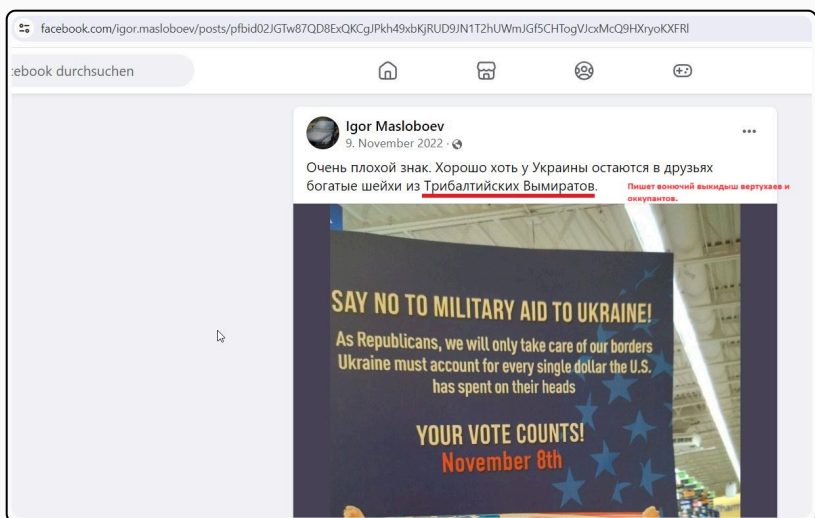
facebook.com/igor.masloboev/posts/pfbid02JGTw87QD8ExQKCgJPkh49xbKjRUD9JN1T2hUWmJGf5CHTogVJcxMcQ9HXryoKXFRl

:ebook durchsuchen

Igor Masloboev
9. November 2022 ·

Очень плохой знак. Хорошо хоть у Украины остаются в друзьях богатые шейхи из Трибалтийских Вымиратов.

Пишет вонючий выкидыш вертухаев и оккупантов.

SAY NO TO MILITARY AID TO UKRAINE!
As Republicans, we will only take care of our borders
Ukraine must account for every single dollar the U.S. has spent on their heads

YOUR VOTE COUNTS!
November 8th